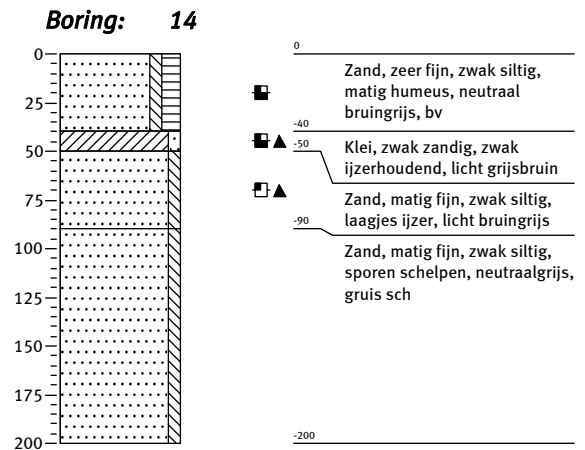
Boring: 14

0
25
50
75
100
125
150
175
200

0
Zand, zeer fijn, zwak siltig, matig humeus, neutraal bruingrijs, bv
-40
-50
Klei, zwak zandig, zwak ijzerhoudend, licht grijsbruin
Zand, matig fijn, zwak siltig, laagjes ijzer, licht bruingrijs
-90
Zand, matig fijn, zwak siltig, sporen schelpen, neutraalgrijs, gruis sch
-200